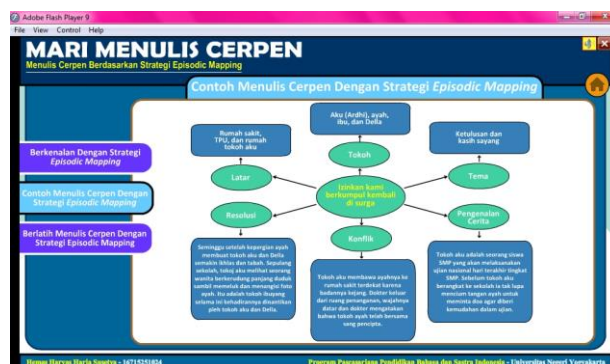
Adobe Flash Player 9
File View Control Help

MARI MENULIS CERPEN
Menulis Cerpen Berdasarkan Strategi Episodic Mapping

Contoh Menulis Cerpen Dengan Strategi Episodic Mapping

Berkenalan Dengan Strategi Episodic Mapping

Contoh Menulis Cerpen Dengan Strategi Episodic Mapping

Berlatih Menulis Cerpen Dengan Strategi Episodic Mapping

Aku (Ardhi), ayah, ibu, dan Della

Tokoh

Rumah sakit, TPU, dan rumah tokoh aku

Latar

Ketulusan dan kasih sayang

Tema

Izinkan kami berkumpul kembali di surga

Resolusi

Pengenalan Cerita

Konflik

Seminggu setelah kepergian ayah membuat tokoh aku dan Della semakin lebih dan tabah. Sepulang sekolah, tokoj aku melihat seorang wanita berkerudung panjang duduk sambil memeluk dan menangisi foto ayah. Itu adalah tokoh ibuyang selama ini kehadirannya dinantikan oleh tokoh aku dan Della.

Tokoh aku membawa ayahnya ke rumah sakit terdekat karena badannya kejang. Dokter keluar dari ruang penanganan, wajahnya datar dan dokter mengatakan bahwa tokoh ayah telah bersama sang pencipta.

Tokoh aku adalah seorang siswa SMP yang akan melaksanakan ujian nasional hari terakhir tingkat SMP. Sebelum tokoh aku berangkat ke sekolah ia tak lupa mencium tangan ayah untuk meminta doa agar diberi kemudahan dalam ujian.

Hamas Haryas Harla Saputra - 14715251034

Program Pascasarjana Pendidikan Bahasa dan Sastra Indonesia - Universitas Negeri Yogyakarta